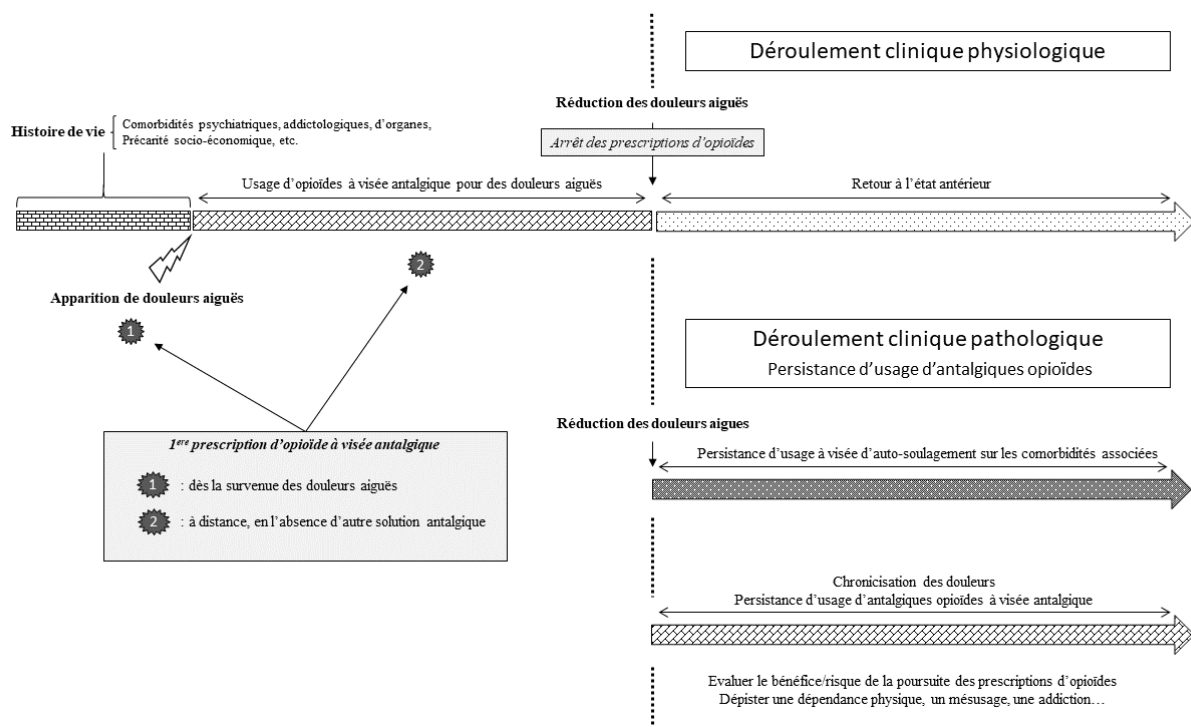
Déroulement clinique physiologique

Réduction des douleurs aiguës

Histoire de vie { Comorbidités psychiatriques, addictologiques, d'organes, Précarité socio-économique, etc.

Arrêt des prescriptions d'opioïdes

Usage d'opioïdes à visée antalgique pour des douleurs aiguës

Retour à l'état antérieur

2

Apparition de douleurs aiguës

1

Déroulement clinique pathologique
Persistance d'usage d'antalgiques opioïdes

Réduction des douleurs aigues

$1^{ere}$ prescription d'opioïde à visée antalgique

1 : dès la survenue des douleurs aiguës

2 : à distance, en l'absence d'autre solution antalgique

Persistance d'usage à visée d'auto-soulagement sur les comorbidités associées

Chronicisation des douleurs
Persistance d'usage d'antalgiques opioïdes à visée antalgique

Evaluer le bénéfice/risque de la poursuite des prescriptions d'opioïdes
Dépister une dépendance physique, un mésusage, une addiction…